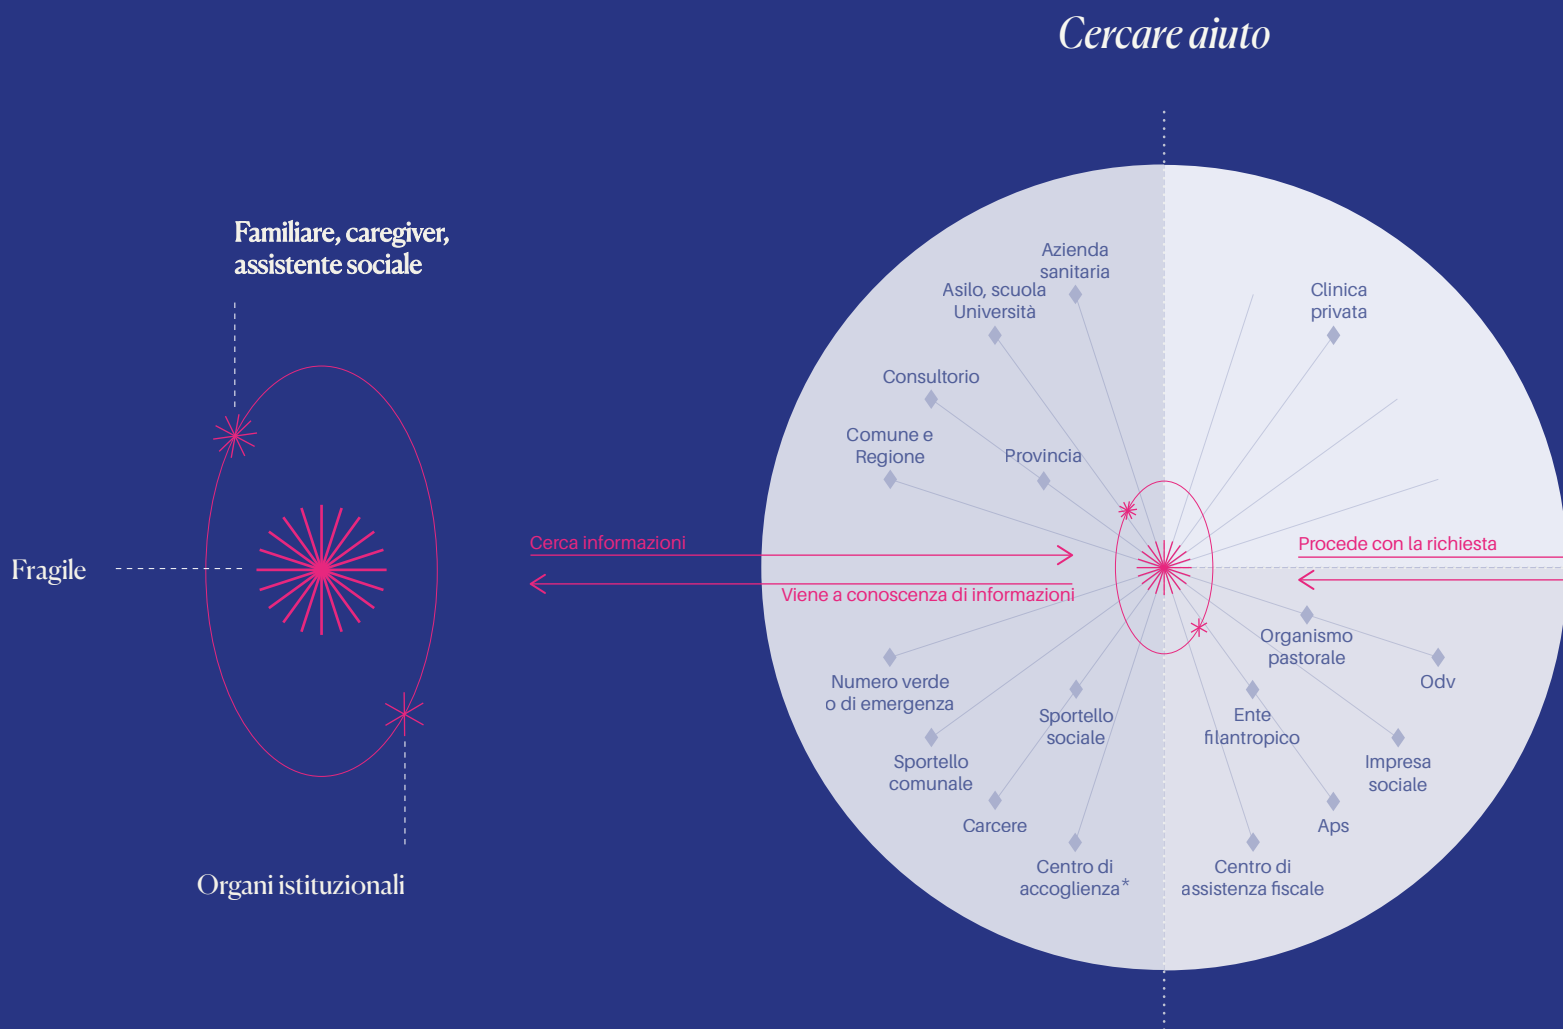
Cercare aiuto

Familiare, caregiver, assistente sociale

Fragile

Organi istituzionali

Cerca informazioni

Viene a conoscenza di informazioni

Procede con la richiesta

Azienda sanitaria

Asilo, scuola Università

Consultorio

Comune e Regione

Provincia

Clinica privata

Numero verde o di emergenza

Sportello sociale

Sportello comunale

Carcere

Centro di accoglienza*

Organismo pastorale

Odv

Ente filantropico

Impresa sociale

Aps

Centro di assistenza fiscale